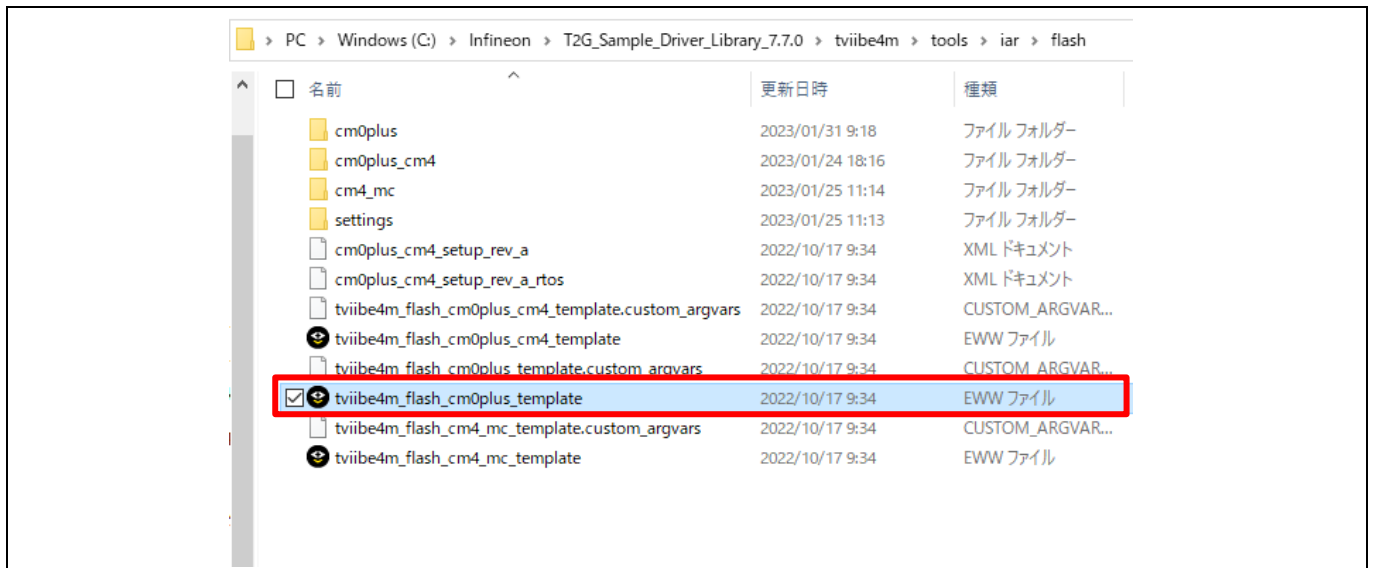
> PC > Windows (C:) > Infineon > T2G_Sample_Driver_Library_7.7.0 > tviibe4m > tools > iar > flash

| 名前 | 更新日時 | 種類 |
|---|---|---|
| cm0plus | 2023/01/31 9:18 | ファイル フォルダー |
| cm0plus_cm4 | 2023/01/24 18:16 | ファイル フォルダー |
| cm4_mc | 2023/01/25 11:14 | ファイル フォルダー |
| settings | 2023/01/25 11:13 | ファイル フォルダー |
| cm0plus_cm4_setup_rev_a | 2022/10/17 9:34 | XML ドキュメント |
| cm0plus_cm4_setup_rev_a_rtos | 2022/10/17 9:34 | XML ドキュメント |
| tviibe4m_flash_cm0plus_cm4_template.custom_argvars | 2022/10/17 9:34 | CUSTOM_ARGVAR... |
| tviibe4m_flash_cm0plus_cm4_template | 2022/10/17 9:34 | EWW ファイル |
| tviibe4m_flash_cm0plus_template.custom_argvars | 2022/10/17 9:34 | CUSTOM_ARGVAR... |
| tviibe4m_flash_cm0plus_template | 2022/10/17 9:34 | EWW ファイル |
| tviibe4m_flash_cm4_mc_template.custom_argvars | 2022/10/17 9:34 | CUSTOM_ARGVAR... |
| tviibe4m_flash_cm4_mc_template | 2022/10/17 9:34 | EWW ファイル |